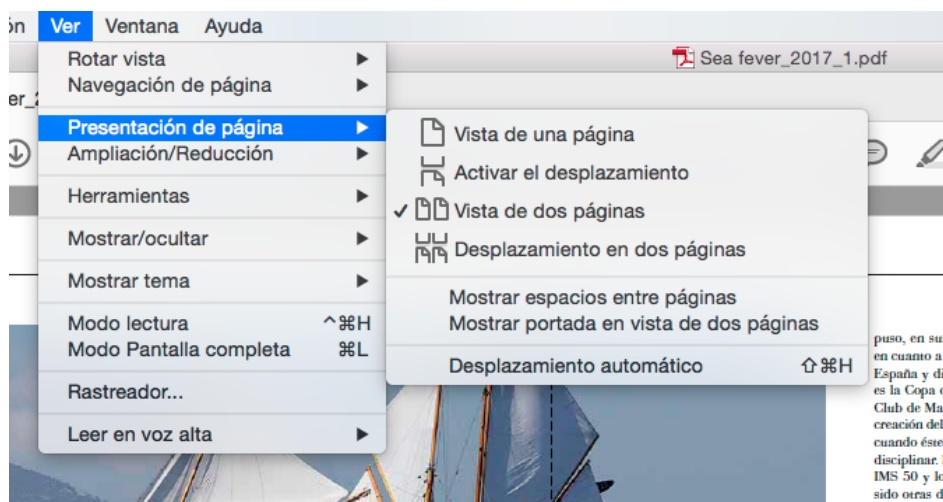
ón Ver Ventana Ayuda

Rotar vista
Navegación de página
Presentación de página
Ampliación/Reducción
Herramientas
Mostrar/ocultar
Mostrar tema
Modo lectura ^⌘H
Modo Pantalla completa ⌘L
Rastreador...
Leer en voz alta

Sea fever_2017_1.pdf

er_2

Vista de una página
Activar el desplazamiento
✓ Vista de dos páginas
Desplazamiento en dos páginas
Mostrar espacios entre páginas
Mostrar portada en vista de dos páginas
Desplazamiento automático ⇧⌘H

puso, en su
en cuanto a
España y di
es la Copa c
Club de Ma
creación del
cuando éste
disciplinar.
IMS 50 y lo
sido otras d